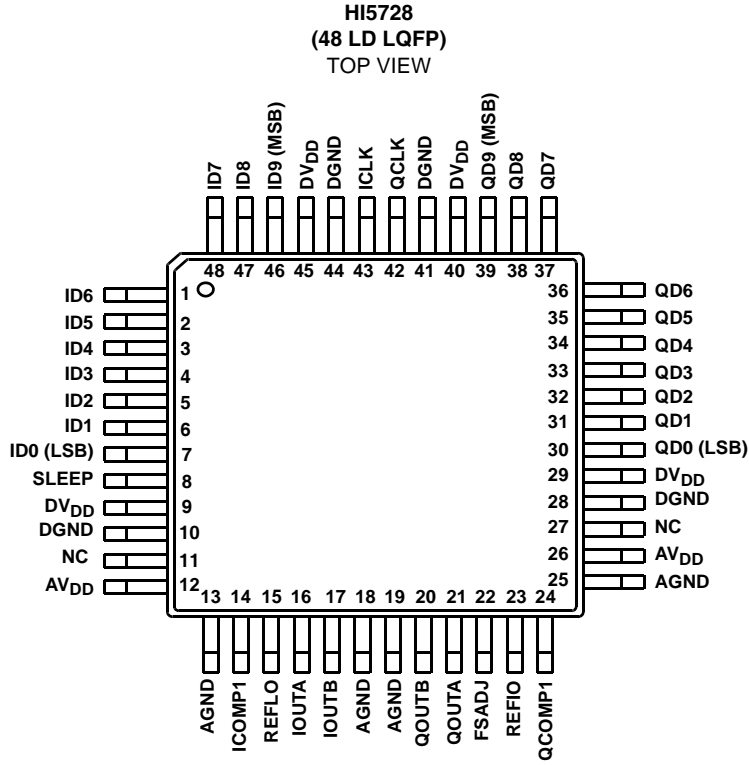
HI5728
(48 LD LQFP)
TOP VIEW

ID7 ID8 ID9 (MSB) $DV_{DD}$ DGND ICLK QCLK DGND $DV_{DD}$ QD9 (MSB) QD8 QD7

48 47 46 45 44 43 42 41 40 39 38 37

ID6 1
ID5 2
ID4 3
ID3 4
ID2 5
ID1 6
ID0 (LSB) 7
SLEEP 8
$DV_{DD}$ 9
DGND 10
NC 11
$AV_{DD}$ 12

36 QD6
35 QD5
34 QD4
33 QD3
32 QD2
31 QD1
30 QD0 (LSB)
29 $DV_{DD}$
28 DGND
27 NC
26 $AV_{DD}$
25 AGND

13 14 15 16 17 18 19 20 21 22 23 24

AGND ICOMP1 REFLO IOUTA IOUTB AGND AGND QOUTB QOUTA FSADJ REFIO QCOMP1